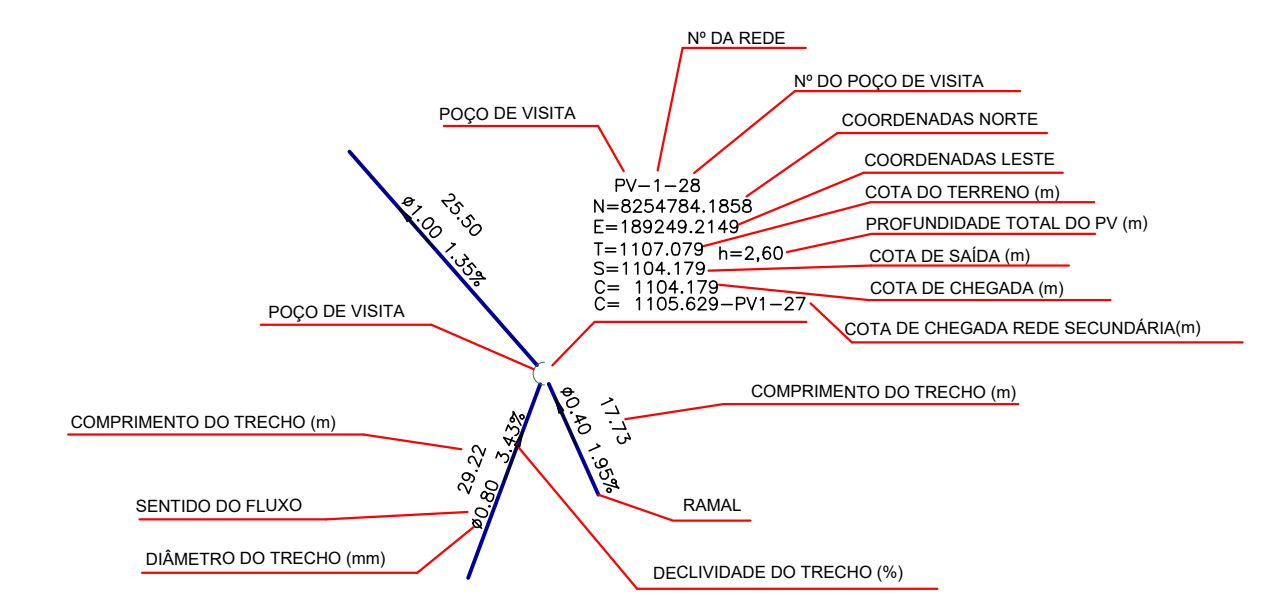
Nº DA REDE

Nº DO POÇO DE VISITA

POÇO DE VISITA

COORDENADAS NORTE

COORDENADAS LESTE

COTA DO TERRENO (m)

PROFUNDIDADE TOTAL DO PV (m)

COTA DE SAÍDA (m)

COTA DE CHEGADA (m)

COTA DE CHEGADA REDE SECUNDÁRIA(m)

PV–1–28
N=8254784.1858
E=189249.2149
T=1107.079
h=2,60
S=1104.179
C= 1104.179
C= 1105.629–PV1–27

25.50
ø1.00 1.35%

POÇO DE VISITA

COMPRIMENTO DO TRECHO (m)

ø0.40 17.73
1.95%

COMPRIMENTO DO TRECHO (m)

29.22 3.43%
ø0.80

SENTIDO DO FLUXO

RAMAL

DIÂMETRO DO TRECHO (mm)

DECLIVIDADE DO TRECHO (%)